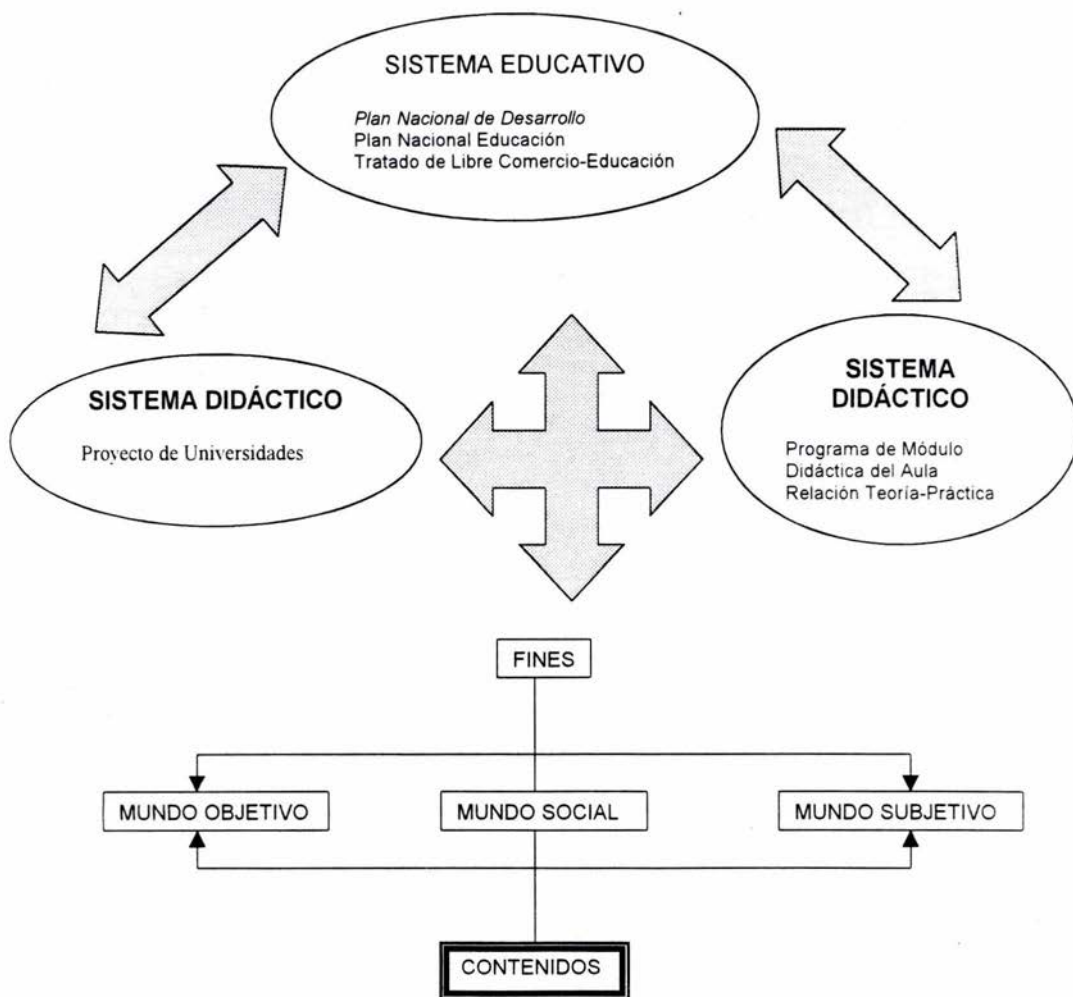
SISTEMA EDUCATIVO

Plan Nacional de Desarrollo
Plan Nacional Educación
Tratado de Libre Comercio-Educación

SISTEMA DIDÁCTICO

Proyecto de Universidades

SISTEMA DIDÁCTICO

Programa de Módulo
Didáctica del Aula
Relación Teoría-Práctica

FINES

MUNDO OBJETIVO

MUNDO SOCIAL

MUNDO SUBJETIVO

CONTENIDOS